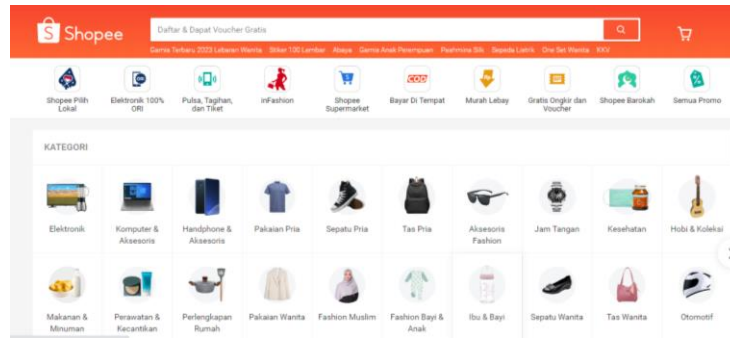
Shopee

Daftar & Dapat Voucher Gratis

Gamis Terbaru 2023 Lebaran Wanita   Stiker 100 Lembar   Abaya   Gamis Anak Perempuan   Pashmina Silk   Sepeda Listrik   One Set Wanita   KKV

Shopee Pilih Lokal
Elektronik 100% ORI
Pulsa, Tagihan, dan Tiket
InFashion
Shopee Supermarket
COD
Bayar Di Tempat
Murah Lebay
Gratis Ongkir dan Voucher
Shopee Barokah
Semua Promo

KATEGORI

Elektronik
Komputer & Aksesoris
Handphone & Aksesoris
Pakaian Pria
Sepatu Pria
Tas Pria
Aksesoris Fashion
Jam Tangan
Kesehatan
Hobi & Koleksi
Makanan & Minuman
Perawatan & Kecantikan
Perlengkapan Rumah
Pakaian Wanita
Fashion Muslim
Fashion Bayi & Anak
Ibu & Bayi
Sepatu Wanita
Tas Wanita
Otomotif